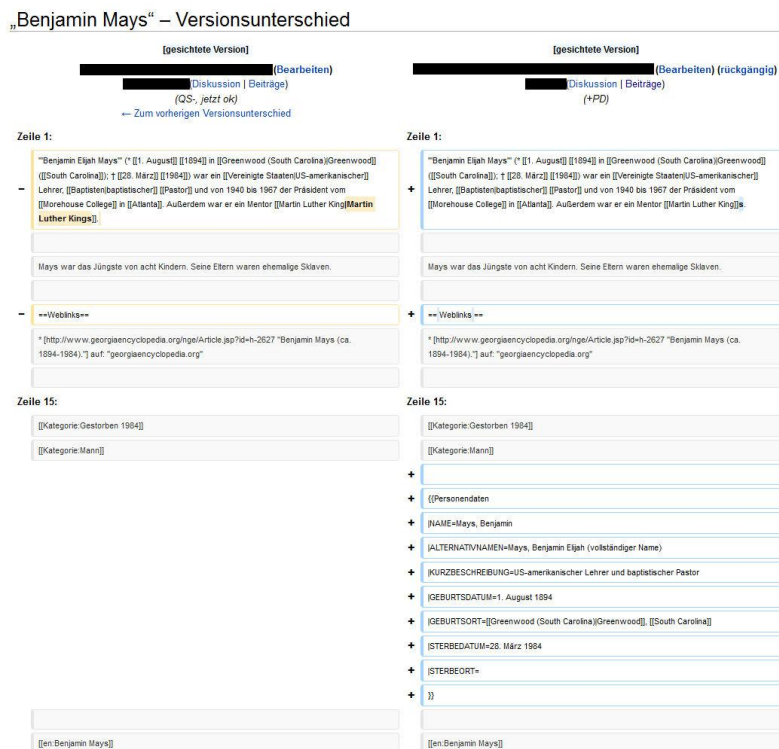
„Benjamin Mays“ – Versionsunterschied

[gesichtete Version]
(Bearbeiten)
(Diskussion | Beiträge)
(QS-, jetzt ok)
← Zum vorherigen Versionsunterschied

[gesichtete Version]
(Bearbeiten) (rückgängig)
(Diskussion | Beiträge)
(+PD)

Zeile 1:

Zeile 1:

− '''Benjamin Elijah Mays''' (* [[1. August]] [[1894]] in [[Greenwood (South Carolina)|Greenwood]] ([[South Carolina]]); † [[28. März]] [[1984]]) war ein [[Vereinigte Staaten|US-amerikanischer]] Lehrer, [[Baptisten|baptistischer]] [[Pastor]] und von 1940 bis 1967 der Präsident vom [[Morehouse College]] in [[Atlanta]]. Außerdem war er ein Mentor [[Martin Luther King|Martin Luther Kings]].

+ '''Benjamin Elijah Mays''' (* [[1. August]] [[1894]] in [[Greenwood (South Carolina)|Greenwood]] ([[South Carolina]]); † [[28. März]] [[1984]]) war ein [[Vereinigte Staaten|US-amerikanischer]] Lehrer, [[Baptisten|baptistischer]] [[Pastor]] und von 1940 bis 1967 der Präsident vom [[Morehouse College]] in [[Atlanta]]. Außerdem war er ein Mentor [[Martin Luther King]]s.

Mays war das Jüngste von acht Kindern. Seine Eltern waren ehemalige Sklaven.

Mays war das Jüngste von acht Kindern. Seine Eltern waren ehemalige Sklaven.

− ==Weblinks==

+ == Weblinks ==

* [http://www.georgiaencyclopedia.org/nge/Article.jsp?id=h-2627 "Benjamin Mays (ca. 1894-1984)."] auf: "georgiaencyclopedia.org"

* [http://www.georgiaencyclopedia.org/nge/Article.jsp?id=h-2627 "Benjamin Mays (ca. 1894-1984)."] auf: "georgiaencyclopedia.org"

Zeile 15:

Zeile 15:

[[Kategorie:Gestorben 1984]]

[[Kategorie:Mann]]

[[Kategorie:Gestorben 1984]]

[[Kategorie:Mann]]

+

+ {{Personendaten

+ |NAME=Mays, Benjamin

+ |ALTERNATIVNAMEN=Mays, Benjamin Elijah (vollständiger Name)

+ |KURZBESCHREIBUNG=US-amerikanischer Lehrer und baptistischer Pastor

+ |GEBURTSDATUM=1. August 1894

+ |GEBURTSORT=[[Greenwood (South Carolina)|Greenwood]], [[South Carolina]]

+ |STERBEDATUM=28. März 1984

+ |STERBEORT=

+ }}

[[en:Benjamin Mays]]

[[en:Benjamin Mays]]